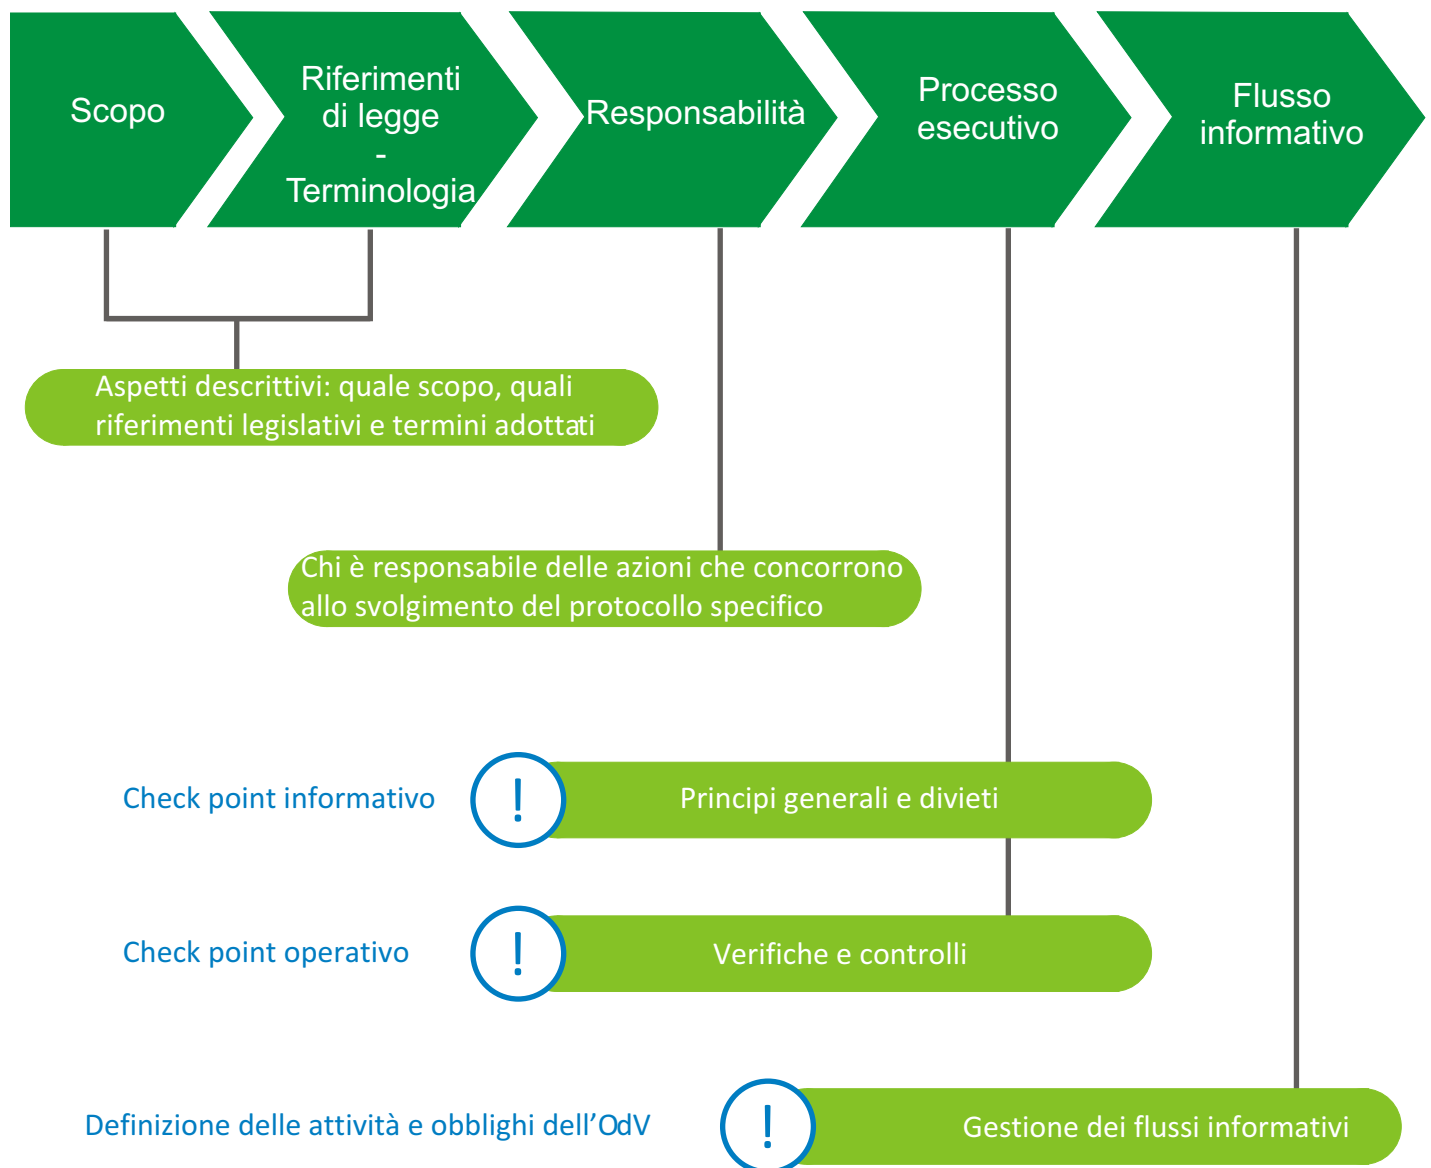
Scopo

Riferimenti di legge - Terminologia

Responsabilità

Processo esecutivo

Flusso informativo

Aspetti descrittivi: quale scopo, quali riferimenti legislativi e termini adottati

Chi è responsabile delle azioni che concorrono allo svolgimento del protocollo specifico

Check point informativo

!

Principi generali e divieti

Check point operativo

!

Verifiche e controlli

Definizione delle attività e obblighi dell'OdV

!

Gestione dei flussi informativi